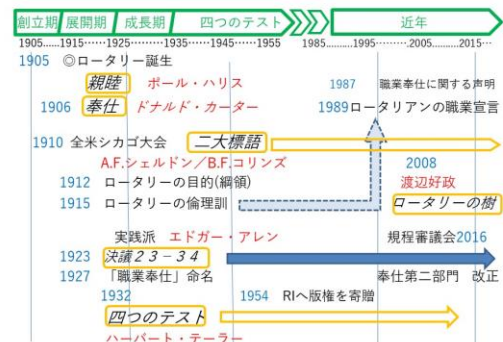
創立期　展開期　成長期　四つのテスト　近年

1905......1915......1925......1935......1945......1955　1985.........1995.........2005.........2015...

1905　◎ロータリー誕生

親睦　ポール・ハリス

1906　奉仕　ドナルド・カーター

1987　職業奉仕に関する声明

1989　ロータリアンの職業宣言

1910　全米シカゴ大会　二大標語

A.F.シェルドン／B.F.コリンズ

2008

1912　ロータリーの目的(綱領)

渡辺好政

1915　ロータリーの倫理訓

ロータリーの樹

実践派　エドガー・アレン

規程審議会2016

1923　決議２３－３４

1927　「職業奉仕」命名

奉仕第二部門　改正

1932

1954　RIへ版権を寄贈

四つのテスト

ハーバート・テーラー